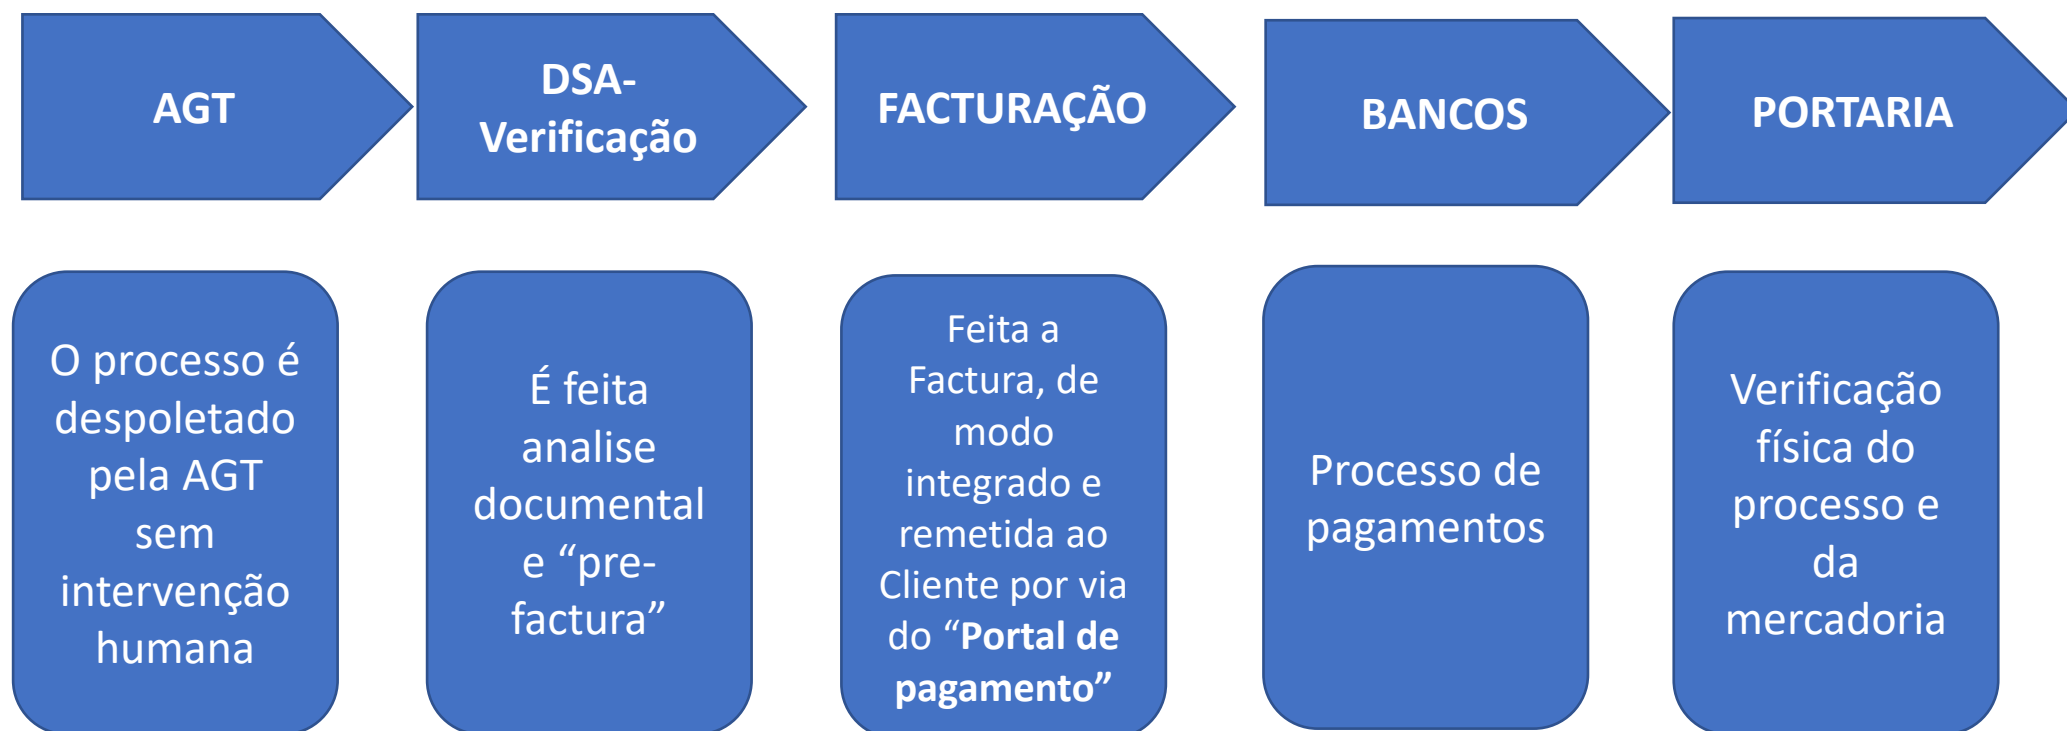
AGT

DSA-Verificação

FACTURAÇÃO

BANCOS

PORTARIA

O processo é despoletado pela AGT sem intervenção humana

É feita analise documental e “pre-factura”

Feita a Factura, de modo integrado e remetida ao Cliente por via do “**Portal de pagamento**”

Processo de pagamentos

Verificação física do processo e da mercadoria